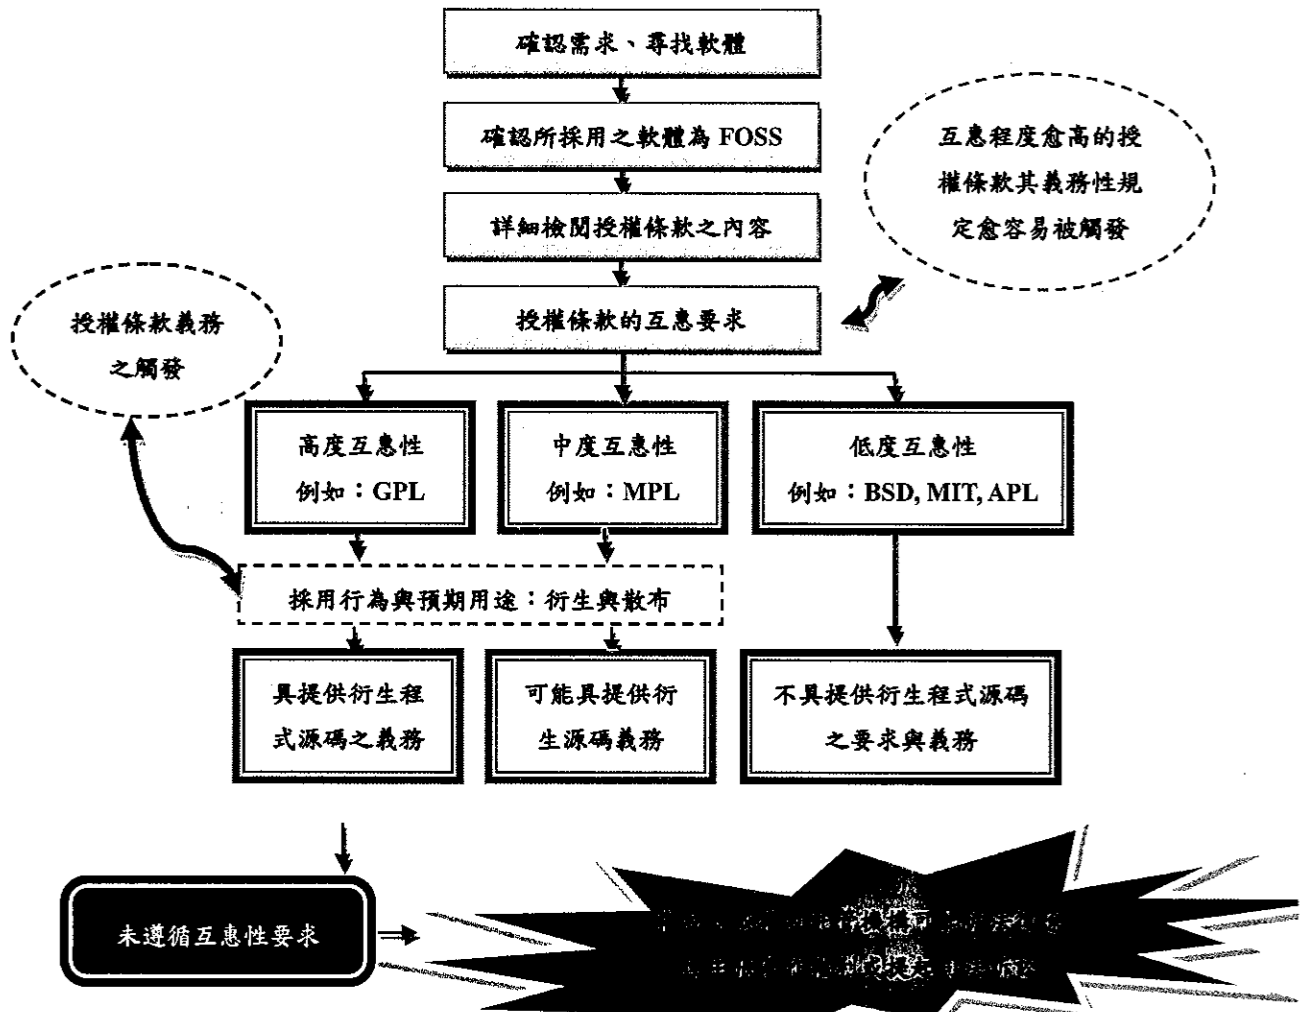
確認需求、尋找軟體

確認所採用之軟體為 FOSS

詳細檢閱授權條款之內容

授權條款的互惠要求

互惠程度愈高的授權條款其義務性規定愈容易被觸發

授權條款義務之觸發

高度互惠性
例如：GPL

中度互惠性
例如：MPL

低度互惠性
例如：BSD, MIT, APL

採用行為與預期用途：衍生與散布

具提供衍生程式源碼之義務

可能具提供衍生源碼義務

不具提供衍生程式源碼之要求與義務

未遵循互惠性要求

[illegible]